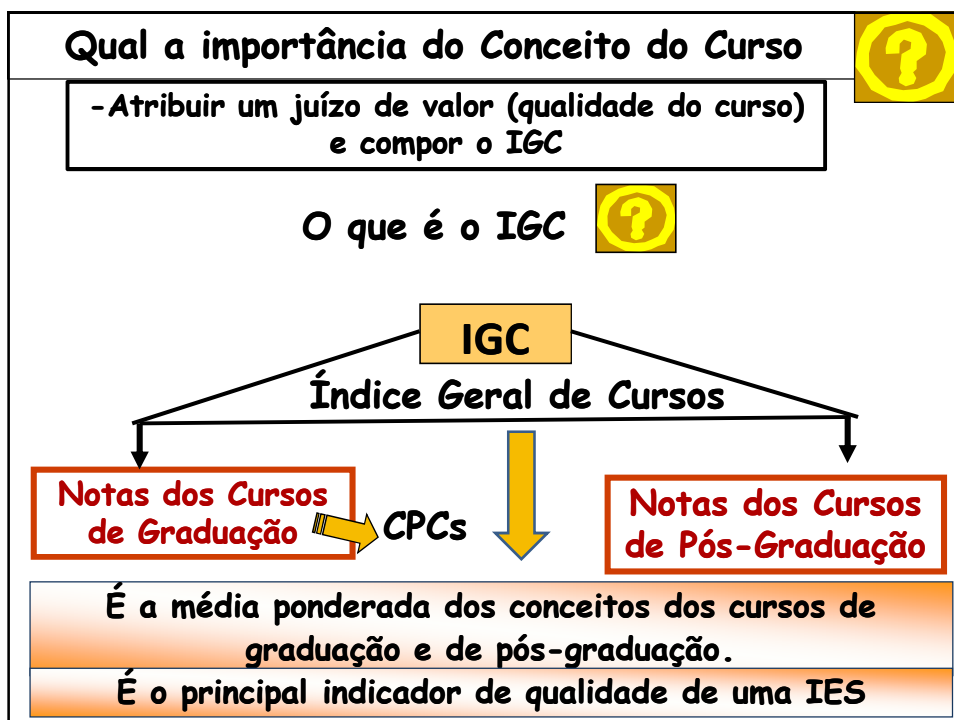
Qual a importância do Conceito do Curso

-Atribuir um juízo de valor (qualidade do curso) e compor o IGC

O que é o IGC

IGC

Índice Geral de Cursos

Notas dos Cursos de Graduação

CPCs

Notas dos Cursos de Pós-Graduação

É a média ponderada dos conceitos dos cursos de graduação e de pós-graduação.

É o principal indicador de qualidade de uma IES